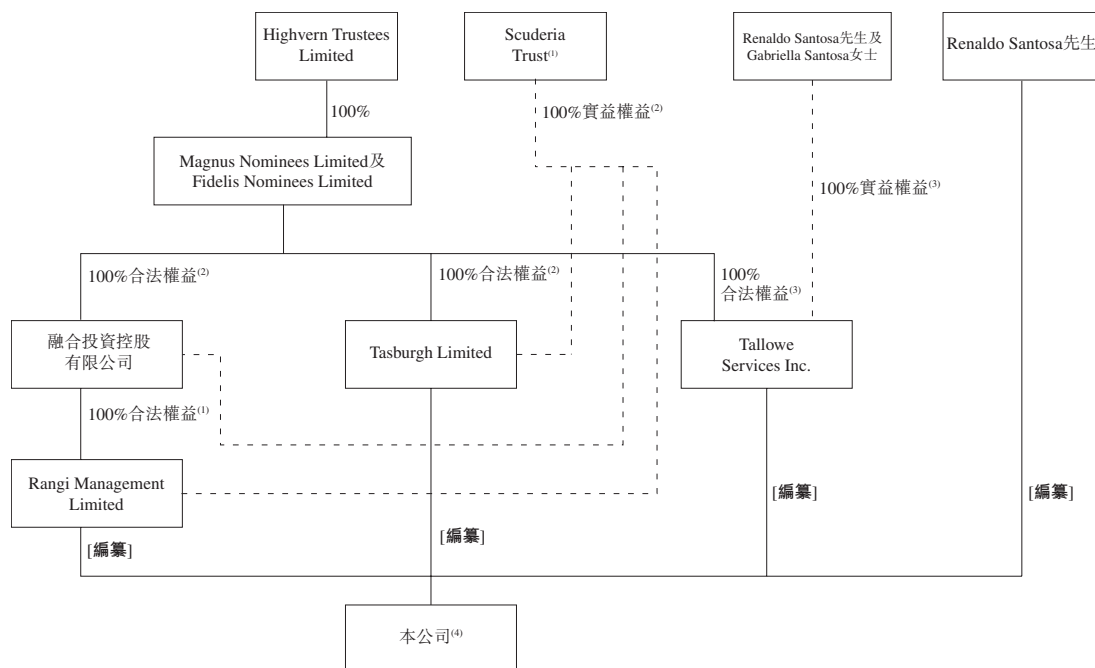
Highvern Trustees Limited

Scuderia Trust$^{(1)}$

Renaldo Santosa先生及 Gabriella Santosa女士

Renaldo Santosa先生

100%

100%實益權益$^{(2)}$

Magnus Nominees Limited及 Fidelis Nominees Limited

100%實益權益$^{(3)}$

100%合法權益$^{(2)}$

100%合法權益$^{(2)}$

100% 合法權益$^{(3)}$

融合投資控股有限公司

Tasburgh Limited

Tallowe Services Inc.

100%合法權益$^{(1)}$

Rangi Management Limited

[編纂]

[編纂]

[編纂]

[編纂]

本公司$^{(4)}$